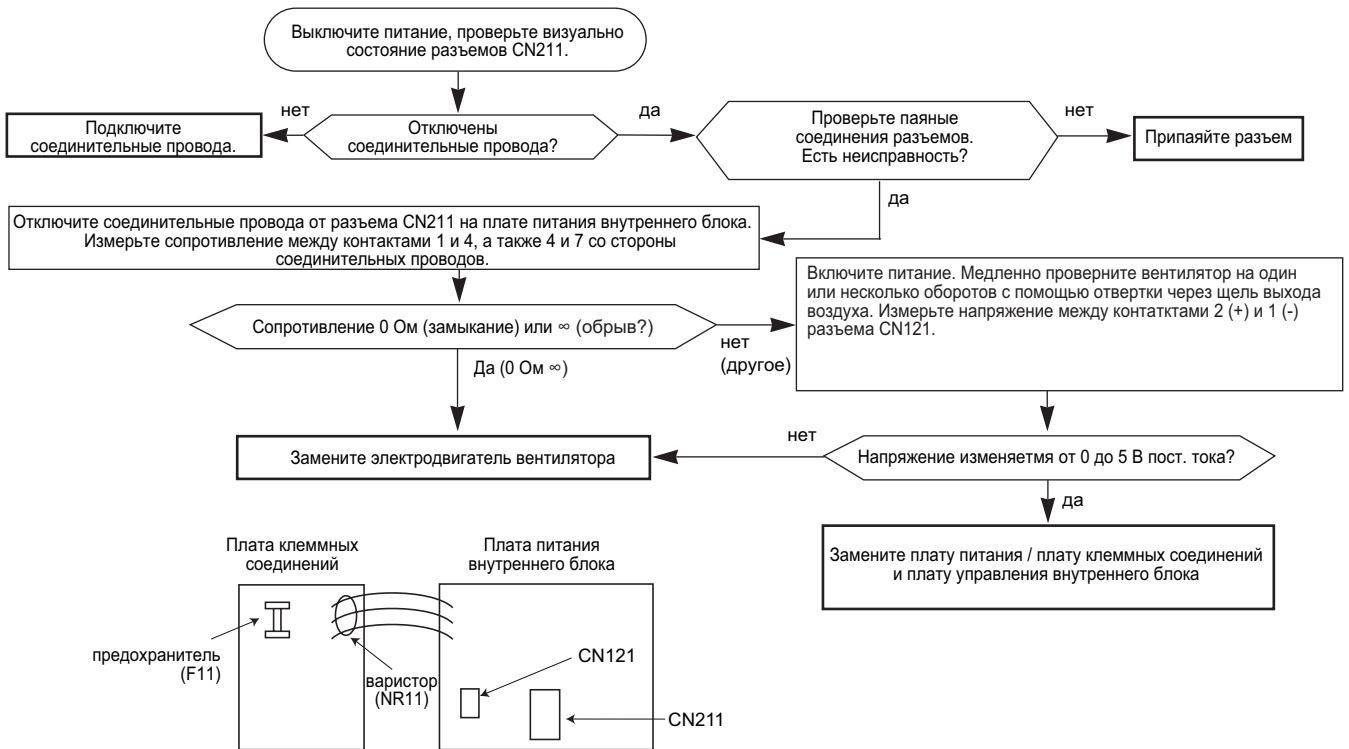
Выключите питание, проверьте визуально состояние разъемов CN211.

нет

Подключите соединительные провода.

Отключены соединительные провода?

да

Проверьте паяные соединения разъемов. Есть неисправность?

нет

Припаяйте разъем

да

Отключите соединительные провода от разъема CN211 на плате питания внутреннего блока. Измерьте сопротивление между контактами 1 и 4, а также 4 и 7 со стороны соединительных проводов.

Сопротивление 0 Ом (замыкание) или ∞ (обрыв?)

нет (другое)

Да (0 Ом ∞)

Включите питание. Медленно проверните вентилятор на один или несколько оборотов с помощью отвертки через щель выхода воздуха. Измерьте напряжение между контактками 2 (+) и 1 (-) разъема CN121.

нет

Замените электродвигатель вентилятора

Напряжение изменяетмя от 0 до 5 В пост. тока?

да

Замените плату питания / плату клеммных соединений и плату управления внутреннего блока

Плата клеммных соединений

Плата питания внутреннего блока

предохранитель (F11)

варистор (NR11)

CN121

CN211